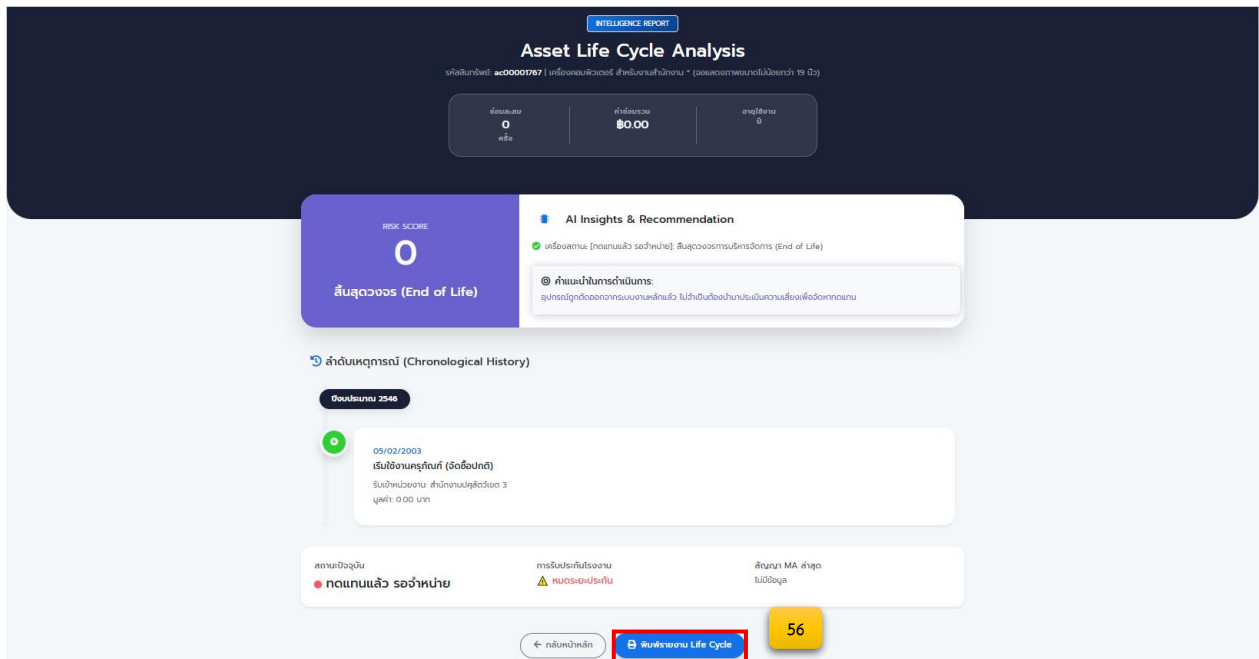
INTELLIGENCE REPORT

Asset Life Cycle Analysis

รหัสสินทรัพย์: ac00001767 | เครื่องคอมพิวเตอร์ สำหรับงานสำนักงาน * (จอแสดงภาพขนาดไม่น้อยกว่า 19 นิ้ว)

| ซ่อมสะสม | ค่าซ่อมรวม | อายุใช้งาน |
|---|---|---|
| 0 ครั้ง | ฿0.00 | ปี |

RISK SCORE
0
สิ้นสุดวงจร (End of Life)

AI Insights & Recommendation

เครื่องสถานะ [ทดแทนแล้ว รอจำหน่าย]: สิ้นสุดวงจรการบริหารจัดการ (End of Life)

คำแนะนำในการดำเนินการ:
อุปกรณ์ถูกตัดออกจากระบบงานหลักแล้ว ไม่จำเป็นต้องนำมาประเมินความเสี่ยงเพื่อจัดหาทดแทน

ลำดับเหตุการณ์ (Chronological History)

ปีงบประมาณ 2546

05/02/2003
เริ่มใช้งานครุภัณฑ์ (จัดซื้อปกติ)
รับเข้าหน่วยงาน: สำนักงานปศุสัตว์เขต 3
มูลค่า: 0.00 บาท

สถานะปัจจุบัน
ทดแทนแล้ว รอจำหน่าย

การรับประกันโรงงาน
หมดระยะประกัน

สัญญา MA ล่าสุด
ไม่มีข้อมูล

56

← กลับหน้าหลัก
พิมพ์รายงาน Life Cycle